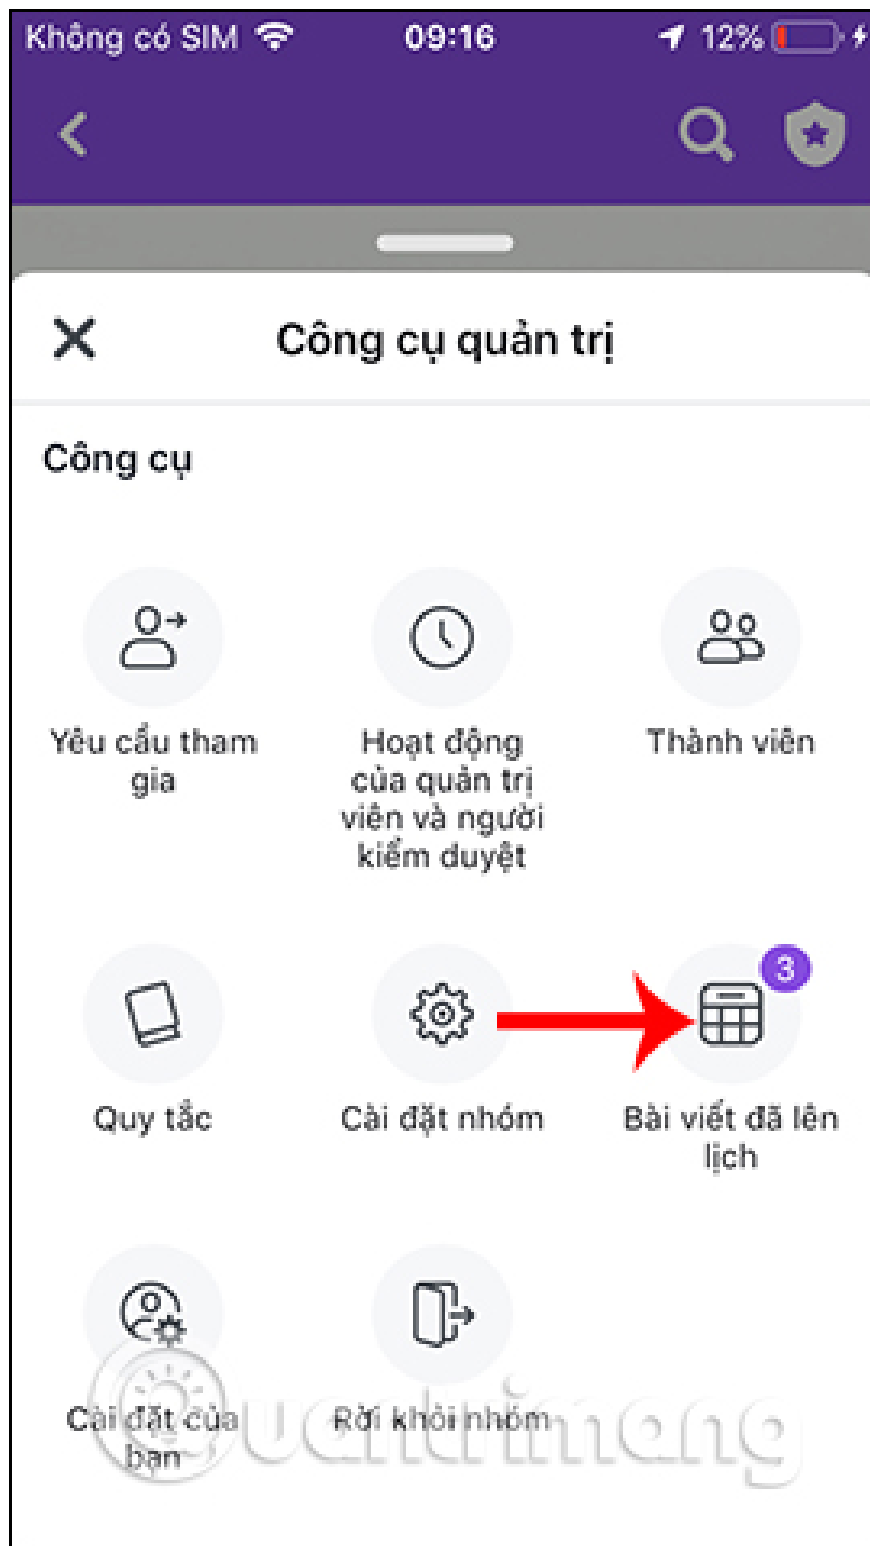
Không có SIM 09:16 12%

Công cụ quản trị

Công cụ

Yêu cầu tham gia

Hoạt động của quản trị viên và người kiểm duyệt

Thành viên

Quy tắc

Cài đặt nhóm

3

Bài viết đã lên lịch

Cài đặt của bạn

Rời khỏi nhóm

Quantrimang